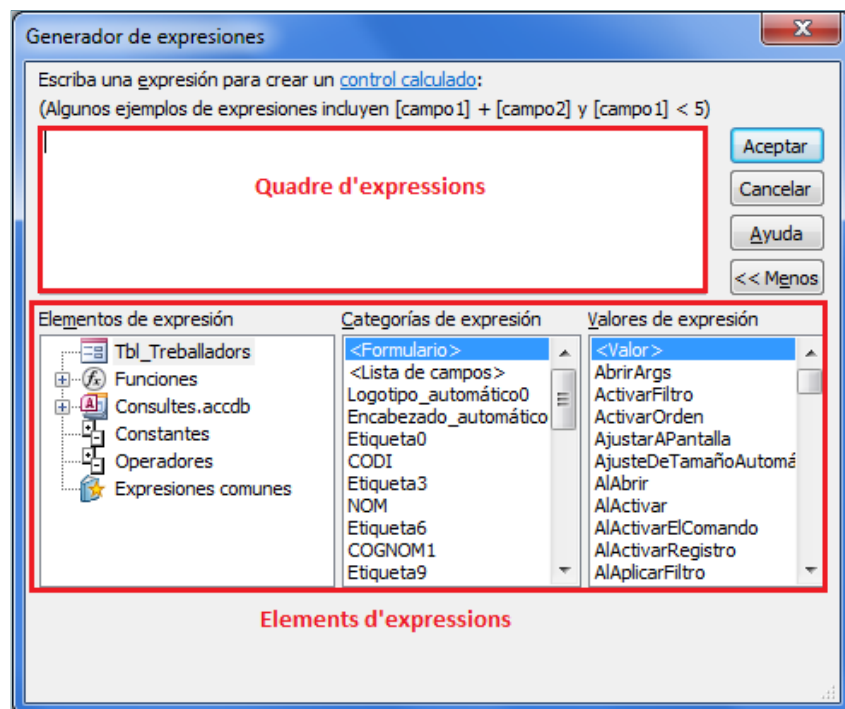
Generador de expresiones

X

Escriba una expresión para crear un control calculado:
(Algunos ejemplos de expresiones incluyen [campo1] + [campo2] y [campo1] < 5)

Quadre d'expressions

Aceptar
Cancelar
Ayuda
<< Menos

Elementos de expresión
Tbl_Treballadors
Funciones
Consultes.accdb
Constantes
Operadores
Expresiones comunes

Categorías de expresión
<Formulario>
<Lista de campos>
Logotipo_automático0
Encabezado_automático
Etiqueta0
CODI
Etiqueta3
NOM
Etiqueta6
COGNOM1
Etiqueta9

Valores de expresión
<Valor>
AbrirArgs
ActivarFiltro
ActivarOrden
AjustarAPantalla
AjusteDeTamañoAutomá
AlAbrir
AlActivar
AlActivarElComando
AlActivarRegistro
AlAplicarFiltro

Elements d'expressions